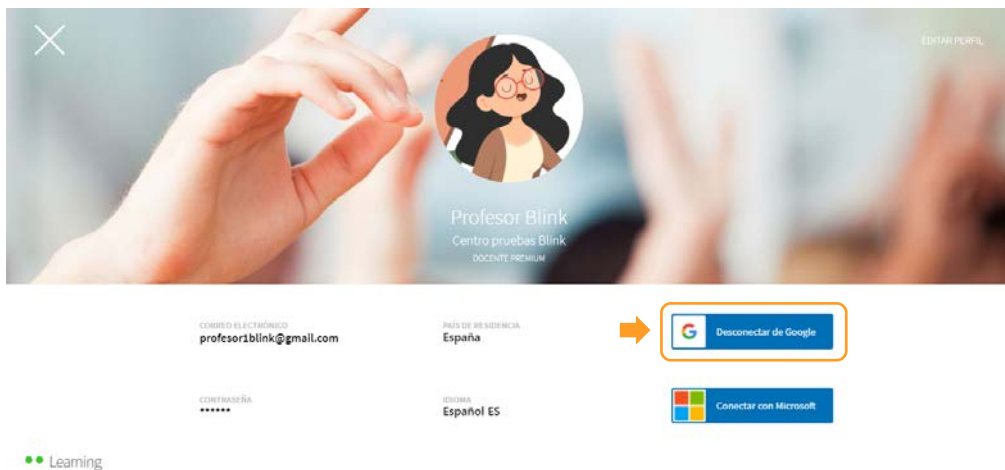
EDITAR PERFIL

Profesor Blink
Centro pruebas Blink
DOCENTE PREMIUM

CORREO ELECTRÓNICO
profesor1blink@gmail.com

PAÍS DE RESIDENCIA
España

Desconectar de Google

CONTRASEÑA
******

IDIOMA
Español ES

Conectar con Microsoft

Learning